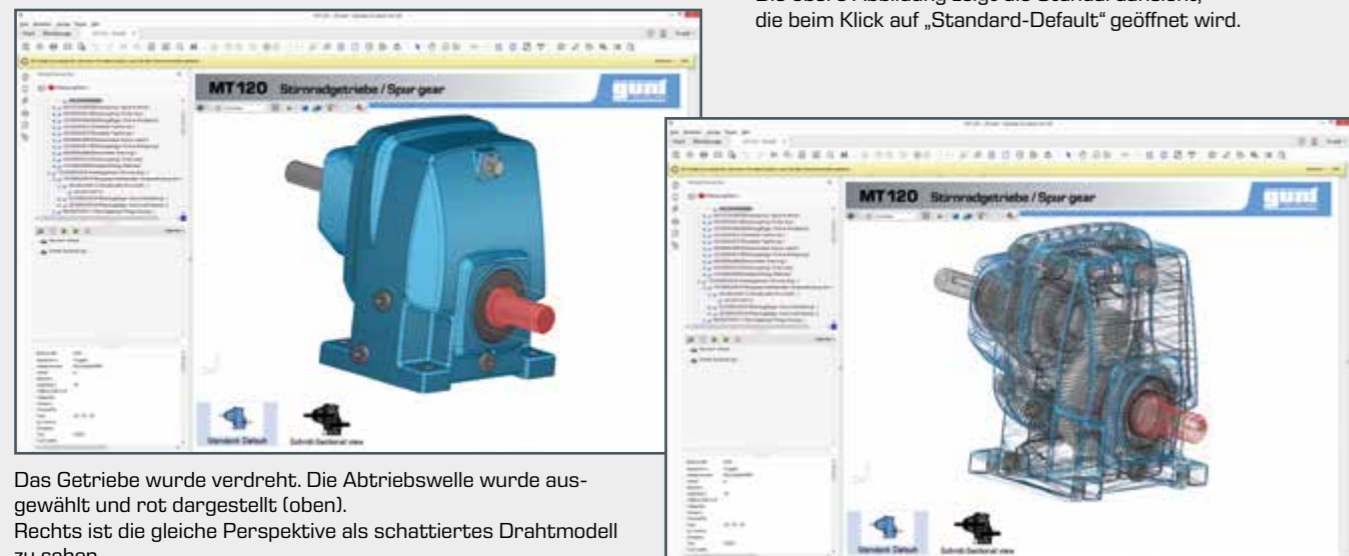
Die obere Abbildung zeigt die Standardansicht, die beim Klick auf „Standard-Default“ geöffnet wird.

MT120 Stirnradgetriebe / Spur gear

gunt

Standard Default

Schnitt Sectional view

Das Getriebe wurde verdreht. Die Abtriebswelle wurde ausgewählt und rot dargestellt (oben).
Rechts ist die gleiche Perspektive als schattiertes Drahtmodell zu sehen.

MT120 Stirnradgetriebe / Spur gear

gunt

Standard Default

Schnitt Sectional view